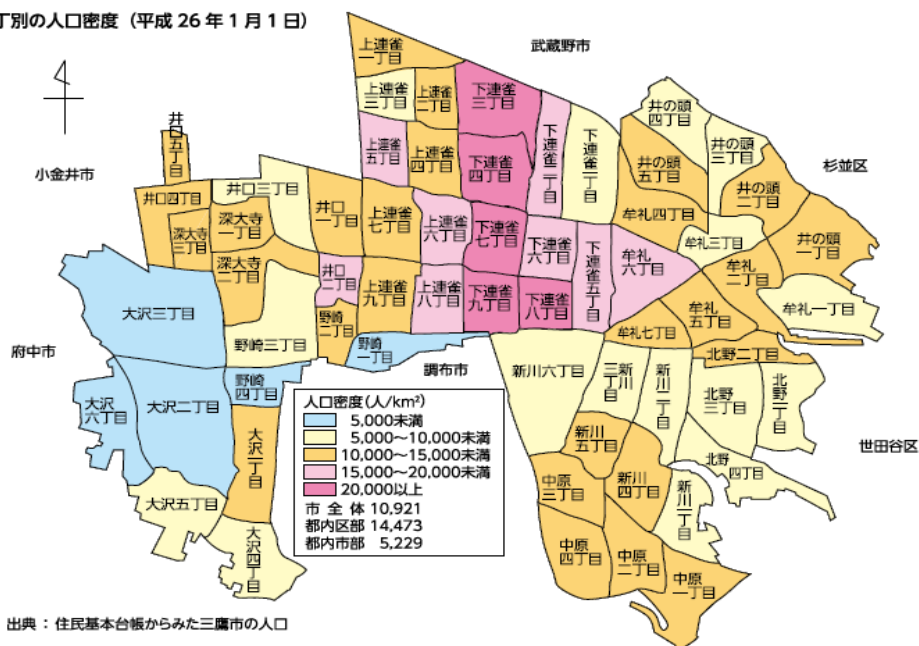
丁別の人口密度（平成 26 年 1 月 1 日）

武蔵野市

小金井市

杉並区

府中市

調布市

世田谷区

上連雀一丁目
上連雀三丁目
上連雀二丁目
下連雀三丁目
上連雀五丁目
上連雀四丁目
下連雀四丁目
下連雀二丁目
下連雀一丁目
井の頭四丁目
井の頭三丁目
井の頭五丁目
井の頭二丁目
井の頭一丁目
井口五丁目
井口四丁目
井口三丁目
井口一丁目
深大寺三丁目
深大寺一丁目
深大寺二丁目
上連雀七丁目
上連雀六丁目
下連雀七丁目
下連雀六丁目
下連雀五丁目
牟礼四丁目
牟礼三丁目
牟礼六丁目
牟礼二丁目
牟礼一丁目
井口二丁目
上連雀九丁目
上連雀八丁目
下連雀九丁目
下連雀八丁目
牟礼五丁目
牟礼七丁目
大沢三丁目
野崎三丁目
野崎二丁目
野崎一丁目
新川六丁目
三新川丁目
新川一丁目
北野二丁目
北野三丁目
北野一丁目
大沢六丁目
大沢二丁目
野崎四丁目
大沢一丁目
新川五丁目
新川四丁目
北野四丁目
新川二丁目
大沢五丁目
中原三丁目
大沢四丁目
中原四丁目
中原二丁目
中原一丁目

人口密度（人/km²）
5,000未満
5,000～10,000未満
10,000～15,000未満
15,000～20,000未満
20,000以上
市 全 体 10,921
都内区部 14,473
都内市部 5,229

出典：住民基本台帳からみた三鷹市の人口